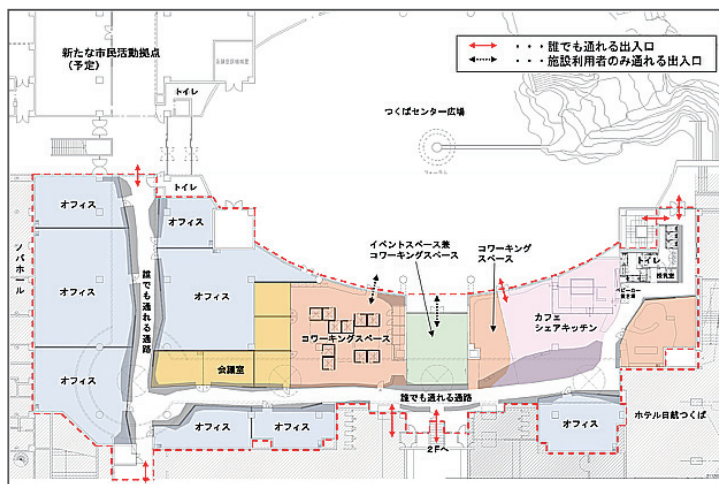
新たな市民活動拠点
（予定）

・・・誰でも通れる出入口
・・・施設利用者のみ通れる出入口

トイレ

つくばセンター広場

トイレ

オフィス
オフィス
ノバホール
オフィス
オフィス
誰でも通れる通路
オフィス

イベントスペース兼
コワーキングスペース

コワーキング
スペース

トイレ
授乳室
ベビーカー置き場

カフェ
シェアキッチン

コワーキングスペース

会議室

誰でも通れる通路

オフィス
オフィス
オフィス

ホテル日航つくば

２Fへ